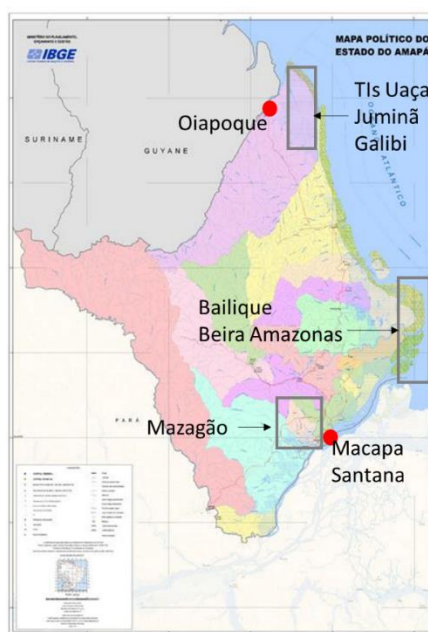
MINISTÉRIO DO PLANEJAMENTO, ORÇAMENTO E GESTÃO
IBGE

MAPA POLÍTICO DO
ESTADO DO AMAPÁ

TIs Uaça
Juminã
Galibi

Oiapoque

SURINAME

GUYANE

OCEANO ATLÂNTICO

Bailique
Beira Amazonas

PARÁ

Mazagão

Macapa
Santana

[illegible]